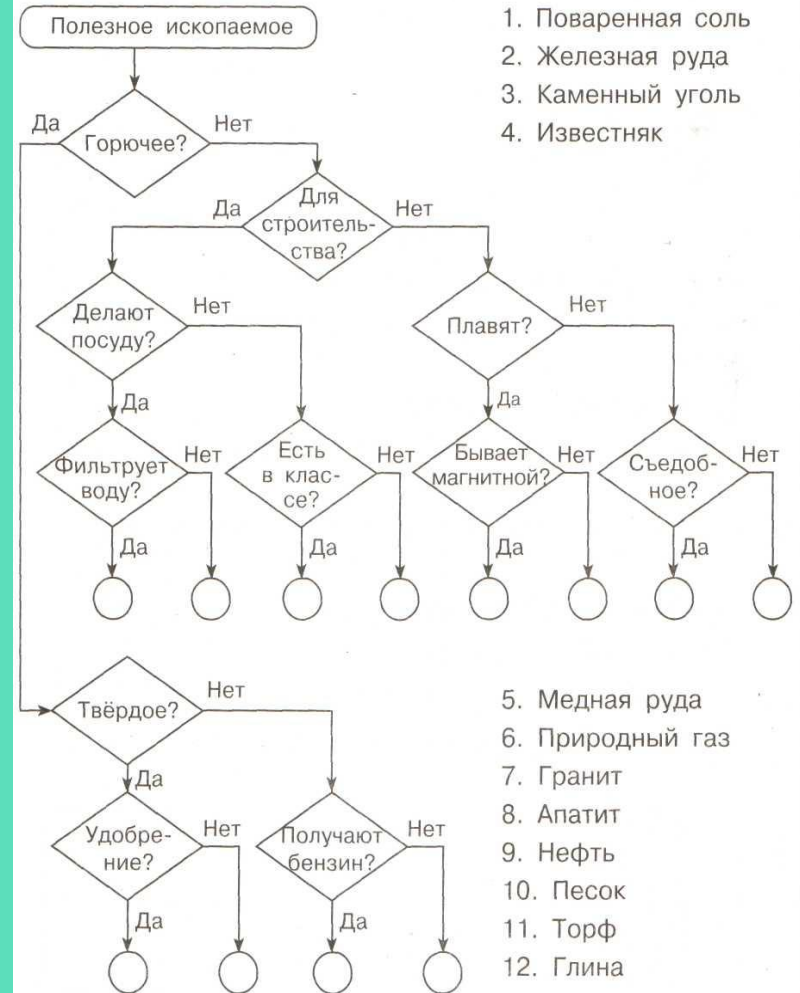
Полезное ископаемое

Да Горючее? Нет

Да Для строительства? Нет

Делают посуду? Нет

Плавят? Нет

Да

Да

Фильтрует воду? Нет

Есть в классе? Нет

Бывает магнитной? Нет

Съедобное? Нет

Да Да Да Да

Твёрдое? Нет

Да

Удобрение? Нет

Получают бензин? Нет

Да Да

1. Поваренная соль
2. Железная руда
3. Каменный уголь
4. Известняк

5. Медная руда
6. Природный газ
7. Гранит
8. Апатит
9. Нефть
10. Песок
11. Торф
12. Глина